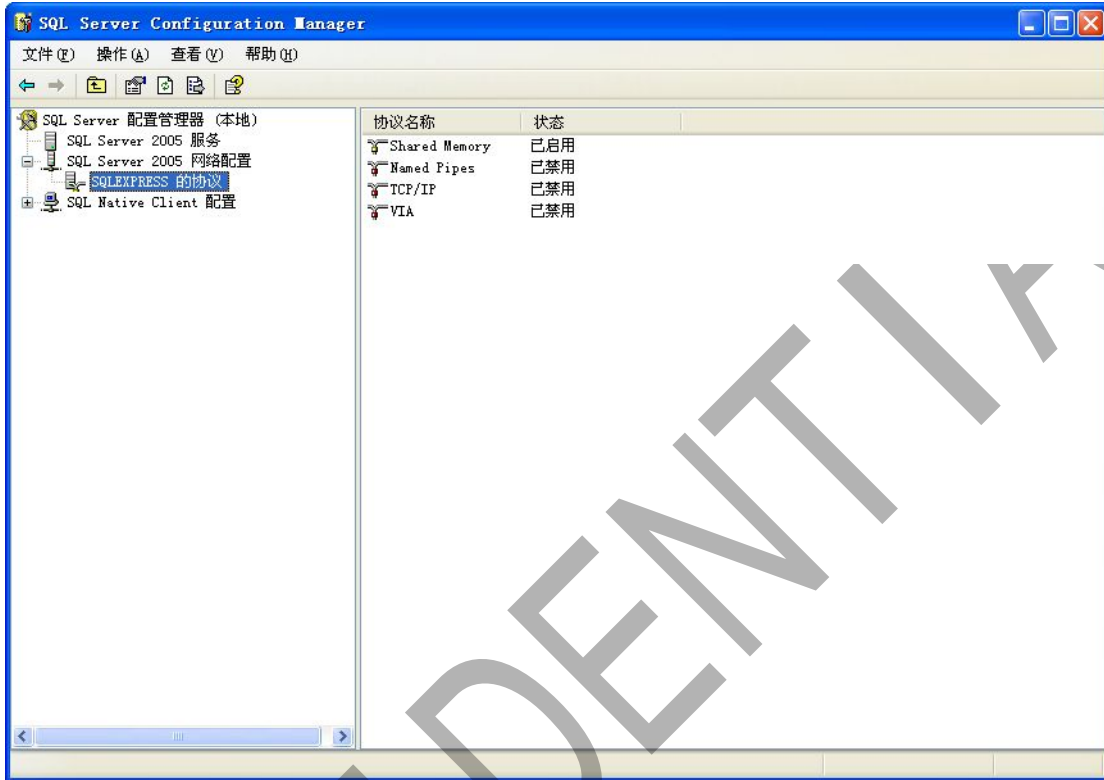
SQL Server Configuration Manager

文件(F) 操作(A) 查看(V) 帮助(H)

SQL Server 配置管理器 (本地)
SQL Server 2005 服务
SQL Server 2005 网络配置
SQLEXPRESS 的协议
SQL Native Client 配置

| 协议名称 | 状态 |
|---|---|
| Shared Memory | 已启用 |
| Named Pipes | 已禁用 |
| TCP/IP | 已禁用 |
| VIA | 已禁用 |

DENTIAL